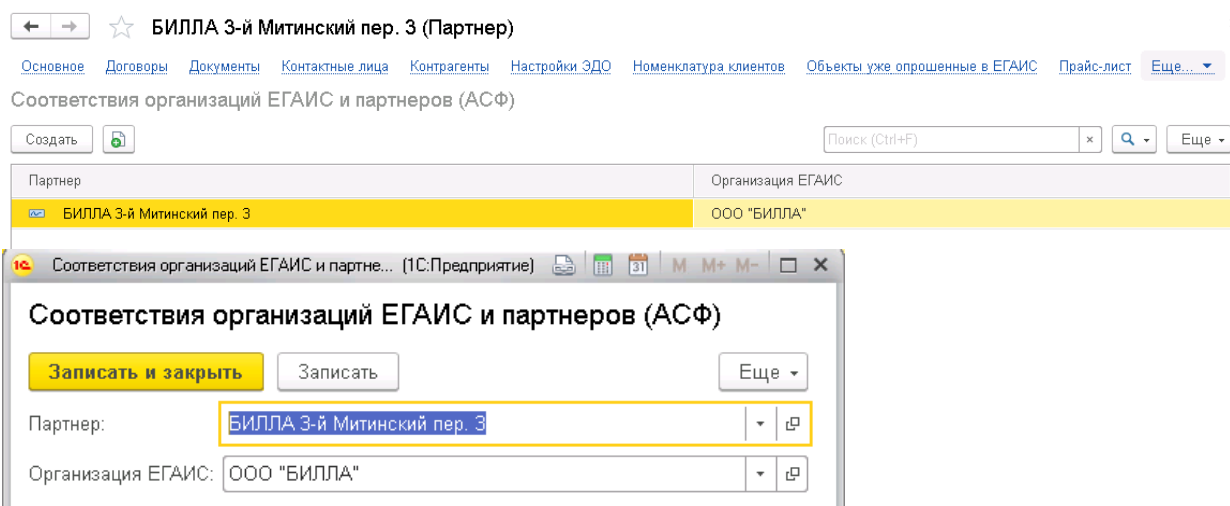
БИЛЛА 3-й Митинский пер. 3 (Партнер)

Основное Договоры Документы Контактные лица Контрагенты Настройки ЭДО Номенклатура клиентов Объекты уже опрошенные в ЕГАИС Прайс-лист Еще...

Соответствия организаций ЕГАИС и партнеров (АСФ)

Создать

Поиск (Ctrl+F) × Еще

| Партнер | Организация ЕГАИС |
|---|---|
| БИЛЛА 3-й Митинский пер. 3 | ООО "БИЛЛА" |

Соответствия организаций ЕГАИС и партне... (1С:Предприятие) M M+ M-

Соответствия организаций ЕГАИС и партнеров (АСФ)

Записать и закрыть Записать Еще

Партнер: БИЛЛА 3-й Митинский пер. 3

Организация ЕГАИС: ООО "БИЛЛА"